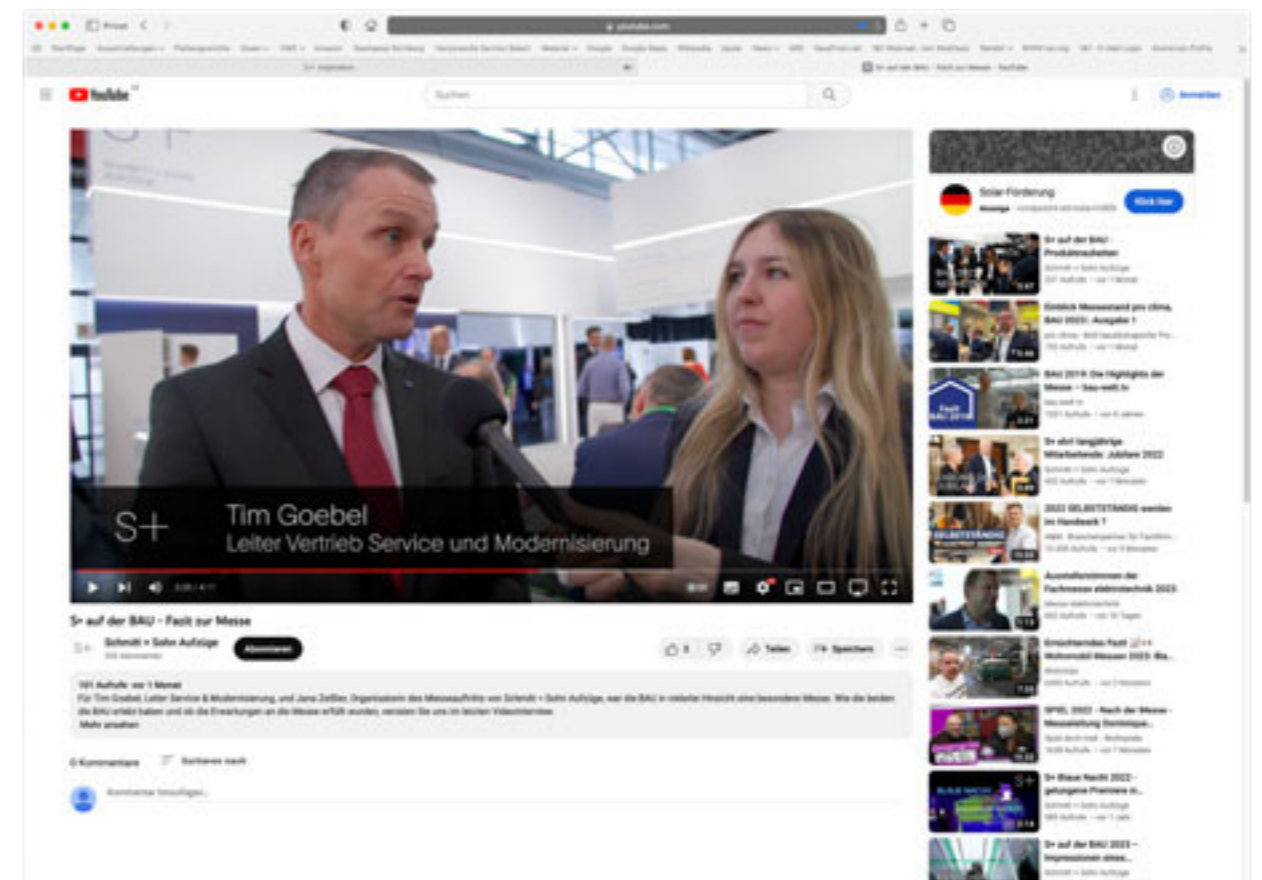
Privat

youtube.com

YouTube

Suchen

Anmelden

S+

Tim Goebel
Leiter Vertrieb Service und Modernisierung

S+ auf der BAU - Fazit zur Messe

Schmitt + Sohn Aufzüge

Abonnieren

Teilen

Speichern

181 Aufrufe vor 1 Monat
Für Tim Goebel, Leiter Service & Modernisierung, und Jana Zeißler, Organisatorin des Messeauftritts von Schmitt + Sohn Aufzüge, war die BAU in vielerlei Hinsicht eine besondere Messe. Wie die beiden die BAU erlebt haben und ob die Erwartungen an die Messe erfüllt wurden, verraten Sie uns im letzten Videointerview.
Mehr ansehen

0 Kommentare

Sortieren nach

Kommentar hinzufügen...

Solar-Förderung

Klick hier

S+ auf der BAU - Produktneuheiten

Einblick Messestand pro clima, BAU 2023!: Ausgabe 1

BAU 2019: Die Highlights der Messe - bau-welt.tv

S+ ehrt langjährige Mitarbeitende: Jubilare 2022

2022 SELBSTSTÄNDIG werden im Handwerk ?

Ausstellerstimmen der Fachmesse elektrotechnik 2023

Ernüchterndes Fazit ... Wohnmobil Messen 2023: Bla...

SPIEL 2022 - Nach der Messe - Messeleitung Dominique...

S+ Blaue Nacht 2022 - gelungene Premiere ci...

S+ auf der BAU 2023 - Impressionen eines...